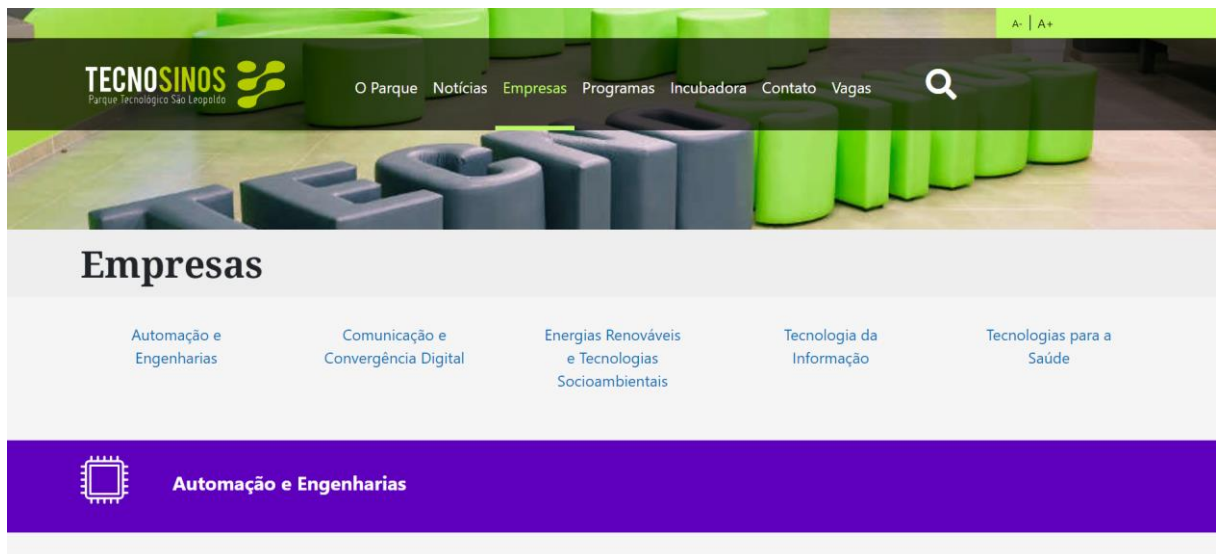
A- | A+

TECNOSINOS
Parque Tecnológico São Leopoldo

O Parque Notícias Empresas Programas Incubadora Contato Vagas

Empresas

Automação e Engenharias

Comunicação e Convergência Digital

Energias Renováveis e Tecnologias Socioambientais

Tecnologia da Informação

Tecnologias para a Saúde

Automação e Engenharias